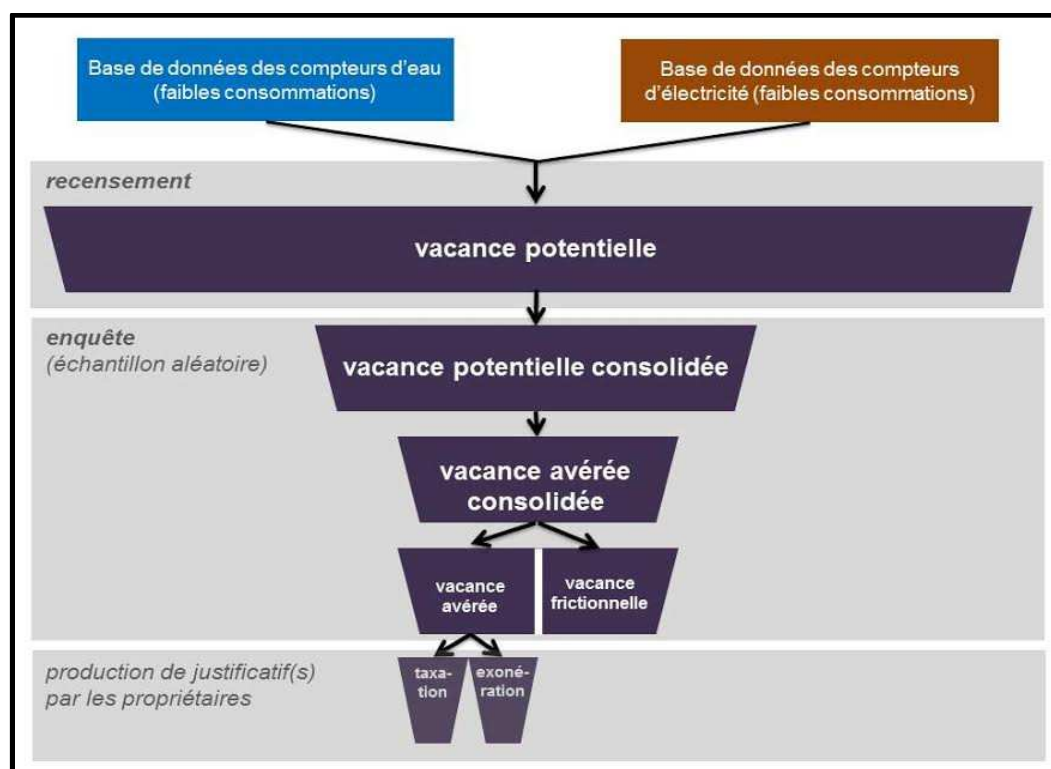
Base de données des compteurs d'eau (faibles consommations)

Base de données des compteurs d'électricité (faibles consommations)

recensement

vacance potentielle

enquête
(échantillon aléatoire)

vacance potentielle consolidée

vacance avérée consolidée

vacance avérée

vacance frictionnelle

production de justificatif(s) par les propriétaires

taxation

exonération